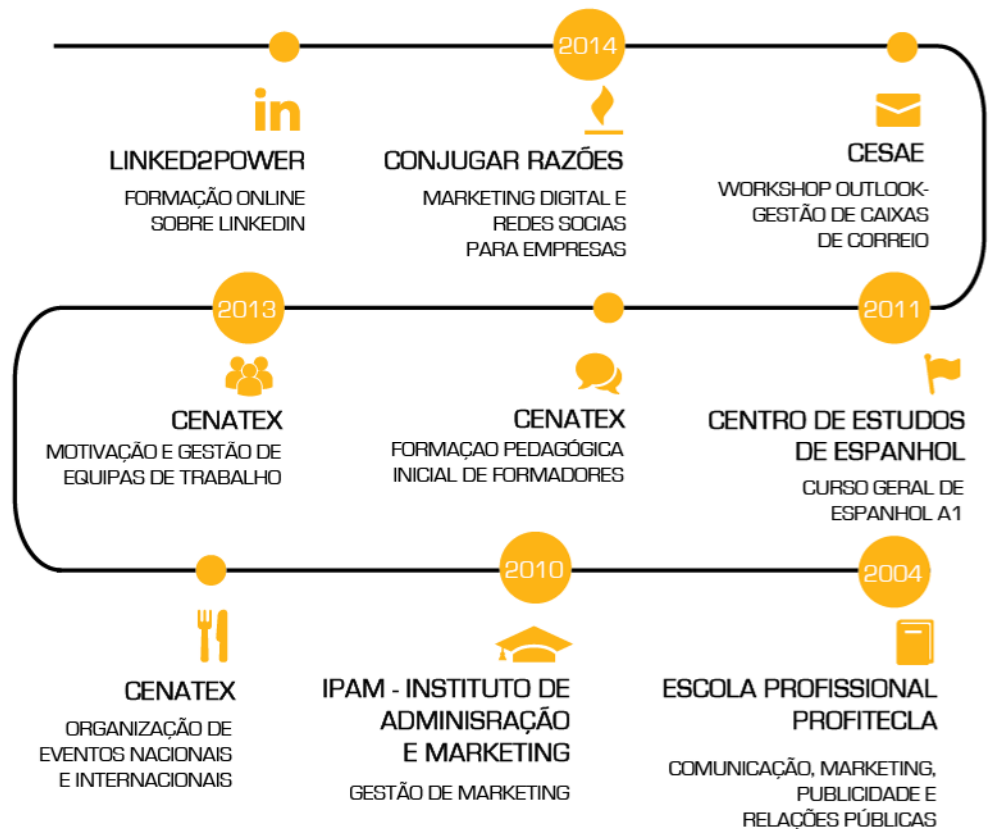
2014

LINKED2POWER
FORMAÇÃO ONLINE SOBRE LINKEDIN

CONJUGAR RAZÕES
MARKETING DIGITAL E REDES SOCIAS PARA EMPRESAS

CESAE
WORKSHOP OUTLOOK- GESTÃO DE CAIXAS DE CORREIO

2013

2011

CENATEX
MOTIVAÇÃO E GESTÃO DE EQUIPAS DE TRABALHO

CENATEX
FORMAÇAO PEDAGÓGICA INICIAL DE FORMADORES

CENTRO DE ESTUDOS DE ESPANHOL
CURSO GERAL DE ESPANHOL A1

2010

2004

CENATEX
ORGANIZAÇÃO DE EVENTOS NACIONAIS E INTERNACIONAIS

IPAM - INSTITUTO DE ADMINISRAÇÃO E MARKETING
GESTÃO DE MARKETING

ESCOLA PROFISSIONAL PROFITECLA
COMUNICAÇÃO, MARKETING, PUBLICIDADE E RELAÇÕES PÚBLICAS